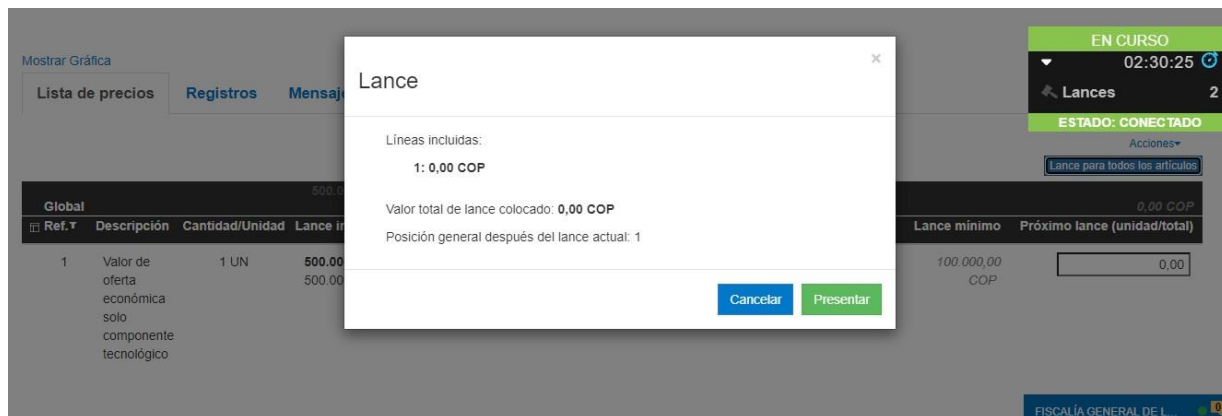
Mostrar Gráfica

Lista de precios | Registros | Mensaj

EN CURSO
02:30:25
Lances 2
ESTADO: CONECTADO
Acciones▾
Lance para todos los artículos

Global 500.0 0,00 COP

| Ref. | Descripción | Cantidad/Unidad | Lance i | Lance mínimo | Próximo lance (unidad/total) |
|---|---|---|---|---|---|
| 1 | Valor de oferta económica solo componente tecnológico | 1 UN | 500.00 500.00 | 100.000,00 COP | 0,00 |

Lance ×

Líneas incluidas:

1: 0,00 COP

Valor total de lance colocado: 0,00 COP

Posición general después del lance actual: 1

Cancelar Presentar

FISCALÍA GENERAL DE L...